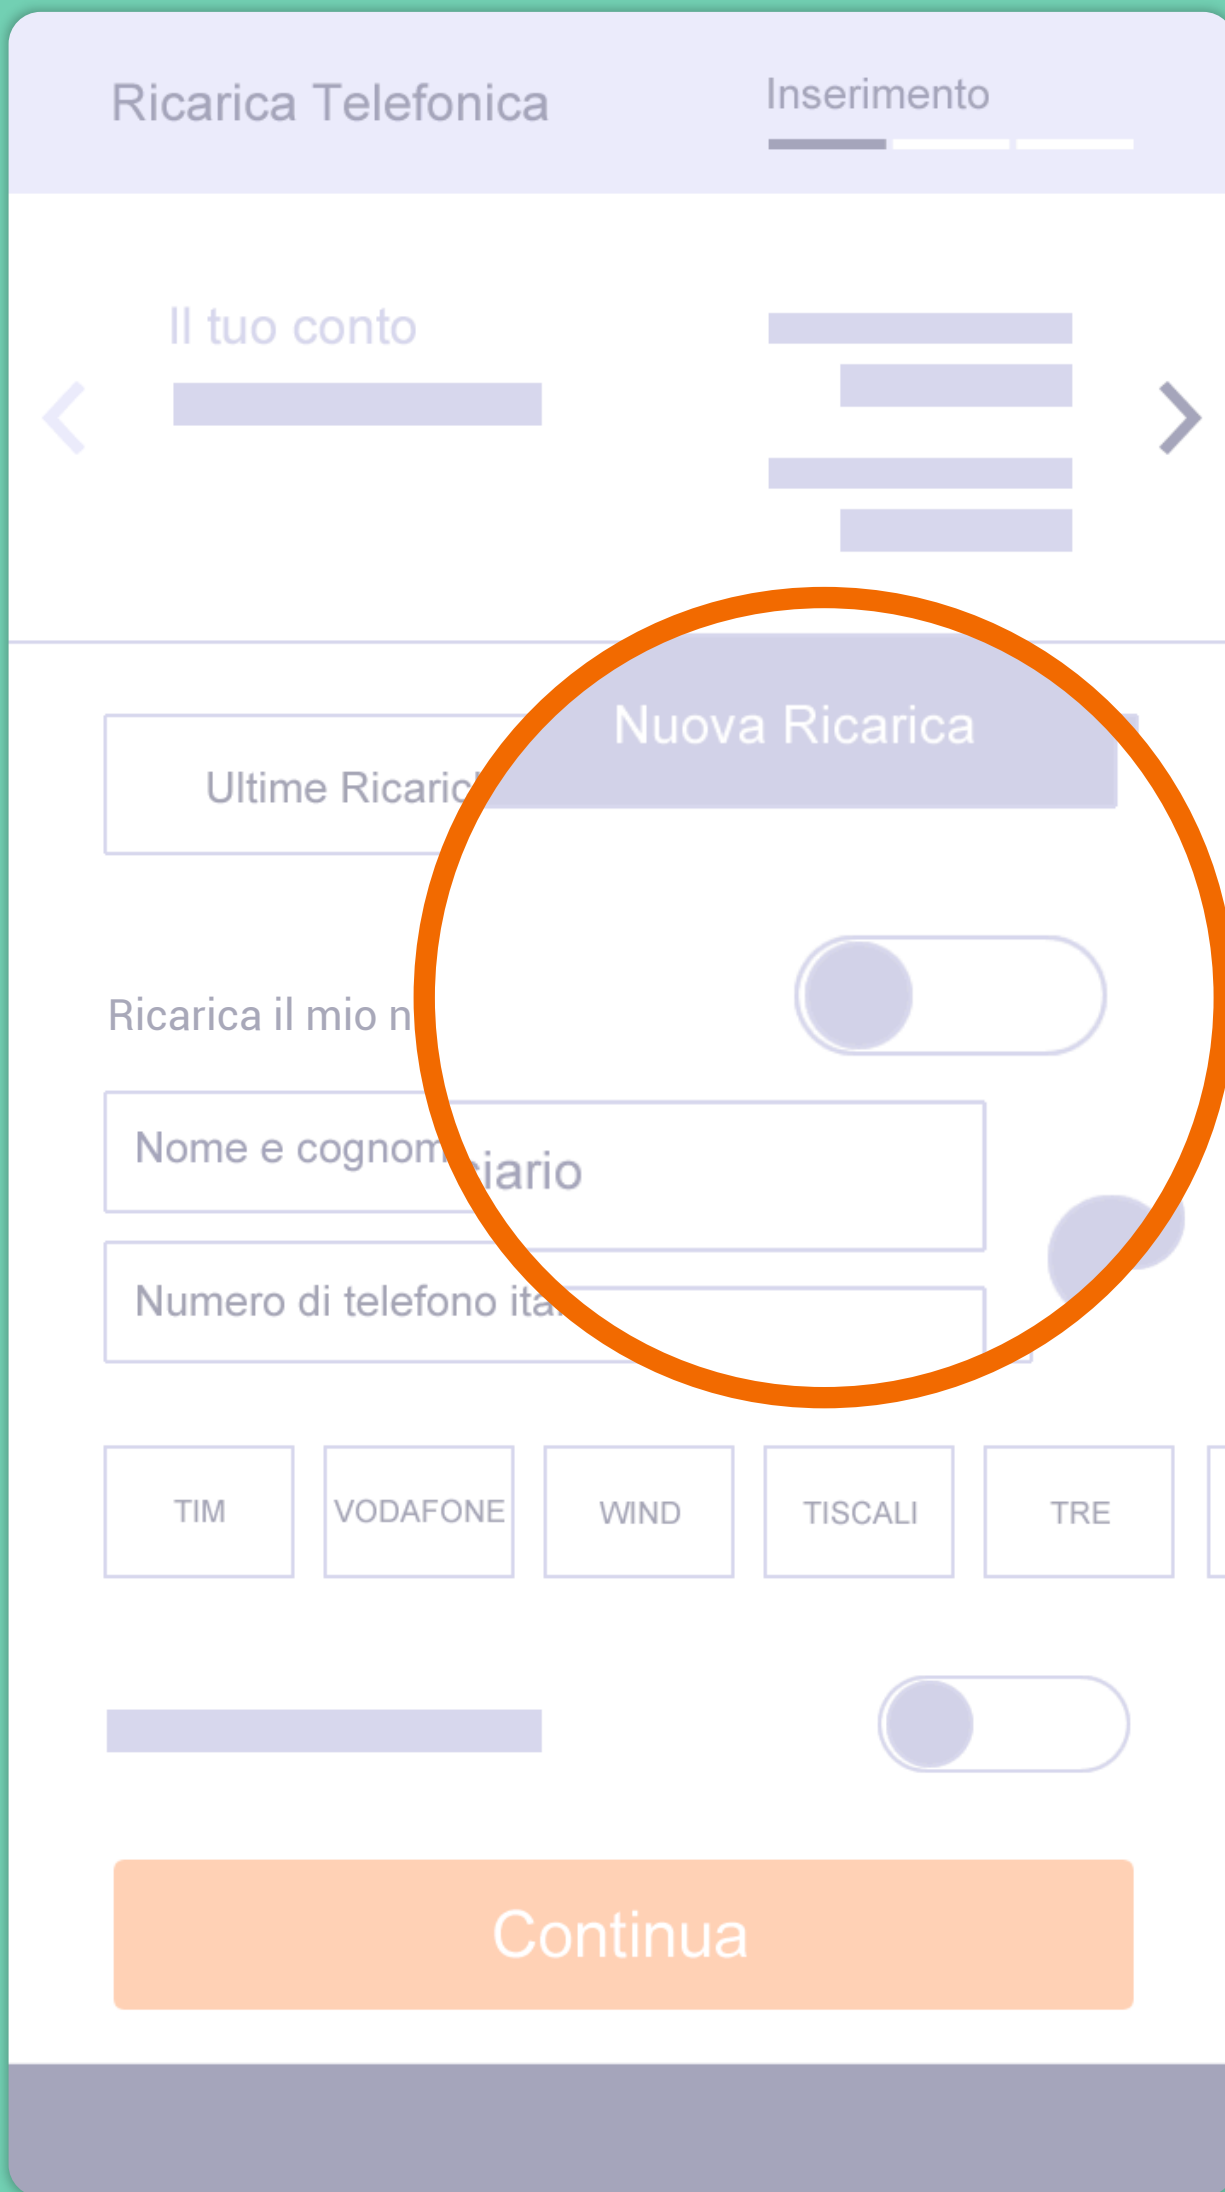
Ricarica Telefonica

Inserimento

Il tuo conto

Ultime Ricaric

Nuova Ricarica

Ricarica il mio n

Nome e cognom

iario

Numero di telefono ita

| TIM | VODAFONE | WIND | TISCALI | TRE |
|---|---|---|---|---|

Continua